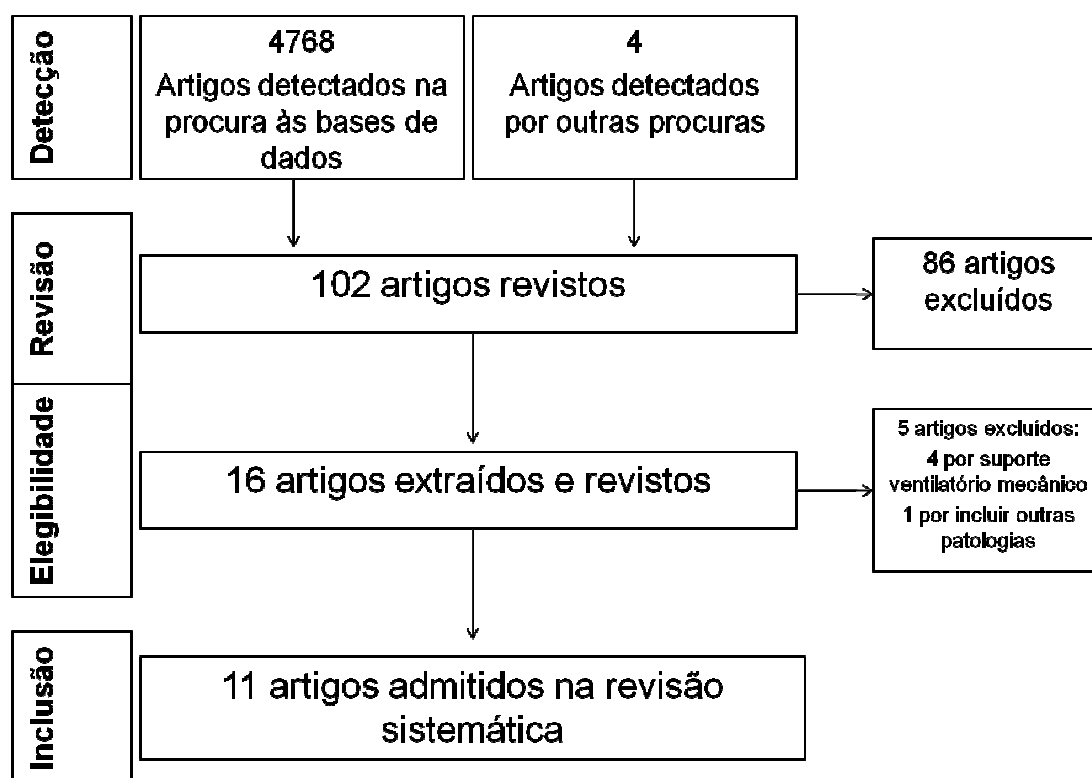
Detecção

4768
Artigos detectados na procura às bases de dados

4
Artigos detectados por outras procuras

Revisão

102 artigos revistos

86 artigos excluídos

Elegibilidade

16 artigos extraídos e revistos

5 artigos excluídos:
4 por suporte ventilatório mecânico
1 por incluir outras patologias

Inclusão

11 artigos admitidos na revisão sistemática